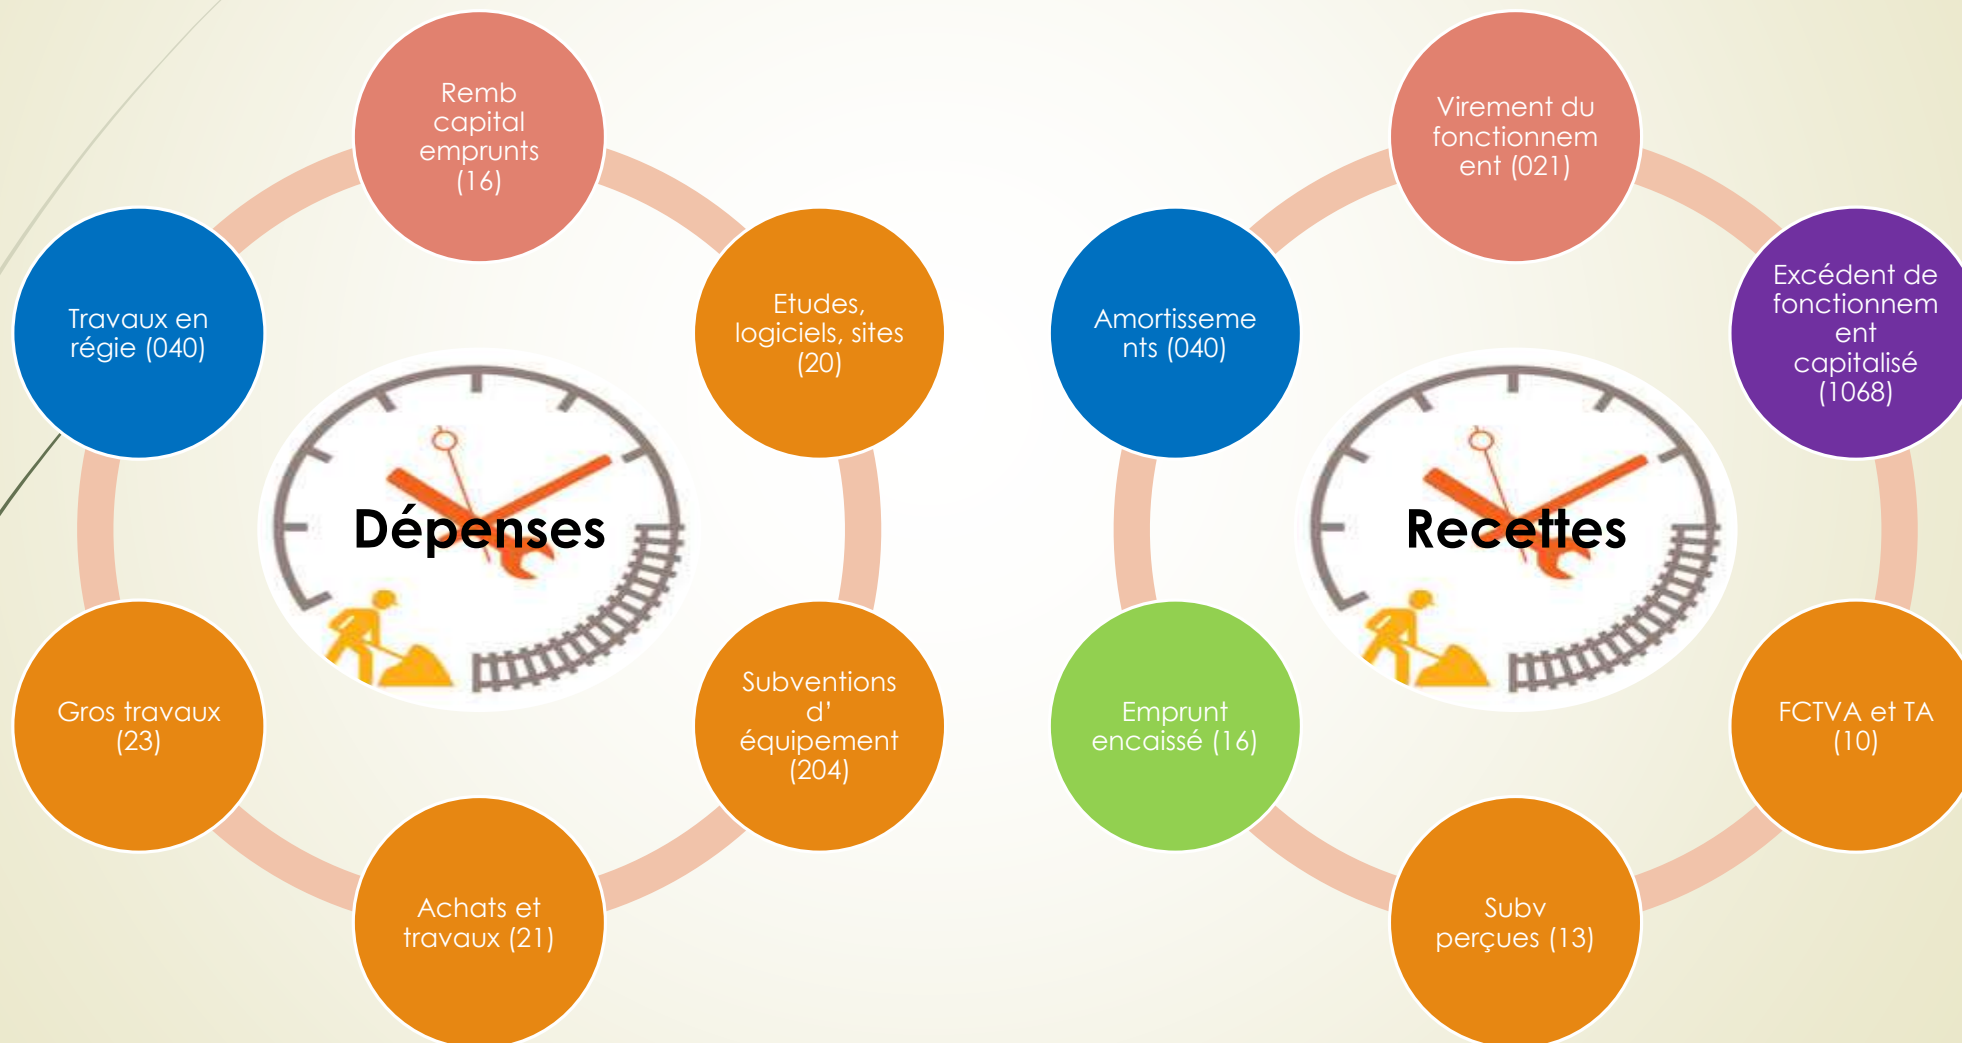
Dépenses

Remb capital emprunts (16)

Etudes, logiciels, sites (20)

Subventions d' équipement (204)

Achats et travaux (21)

Gros travaux (23)

Travaux en régie (040)

Recettes

Virement du fonctionnement (021)

Excédent de fonctionnement capitalisé (1068)

FCTVA et TA (10)

Subv perçues (13)

Emprunt encaissé (16)

Amortissements (040)